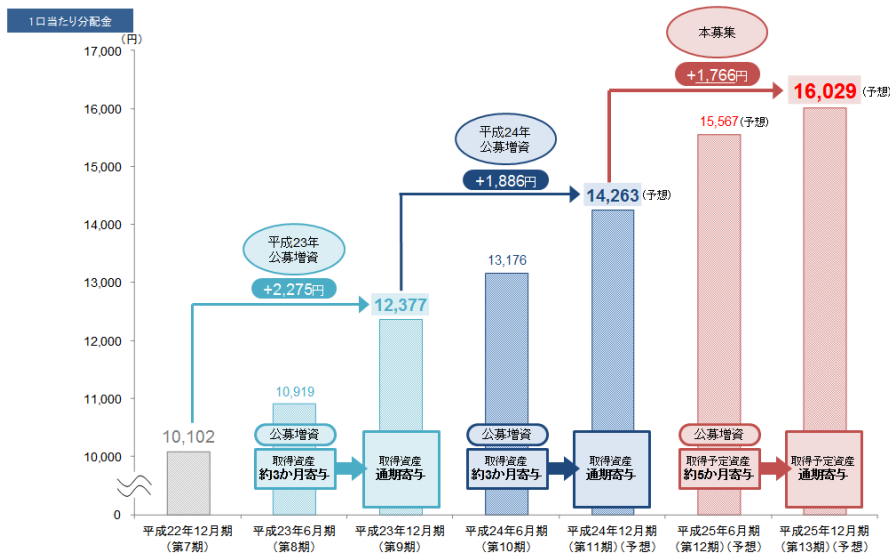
1口当たり分配金

(円)

17,000
16,000
15,000
14,000
13,000
12,000
11,000
10,000
0

本募集

+1,766円

16,029 (予想)

15,567 (予想)

平成24年
公募増資

+1,886円

14,263 (予想)

13,176

平成23年
公募増資

+2,275円

12,377

10,919

10,102

公募増資
取得資産
約3か月寄与

取得資産
通期寄与

公募増資
取得資産
約3か月寄与

取得資産
通期寄与

公募増資
取得予定資産
約6か月寄与

取得予定資産
通期寄与

平成22年12月期
(第7期)

平成23年6月期
(第8期)

平成23年12月期
(第9期)

平成24年6月期
(第10期)

平成24年12月期
(第11期)(予想)

平成25年6月期
(第12期)(予想)

平成25年12月期
(第13期)(予想)